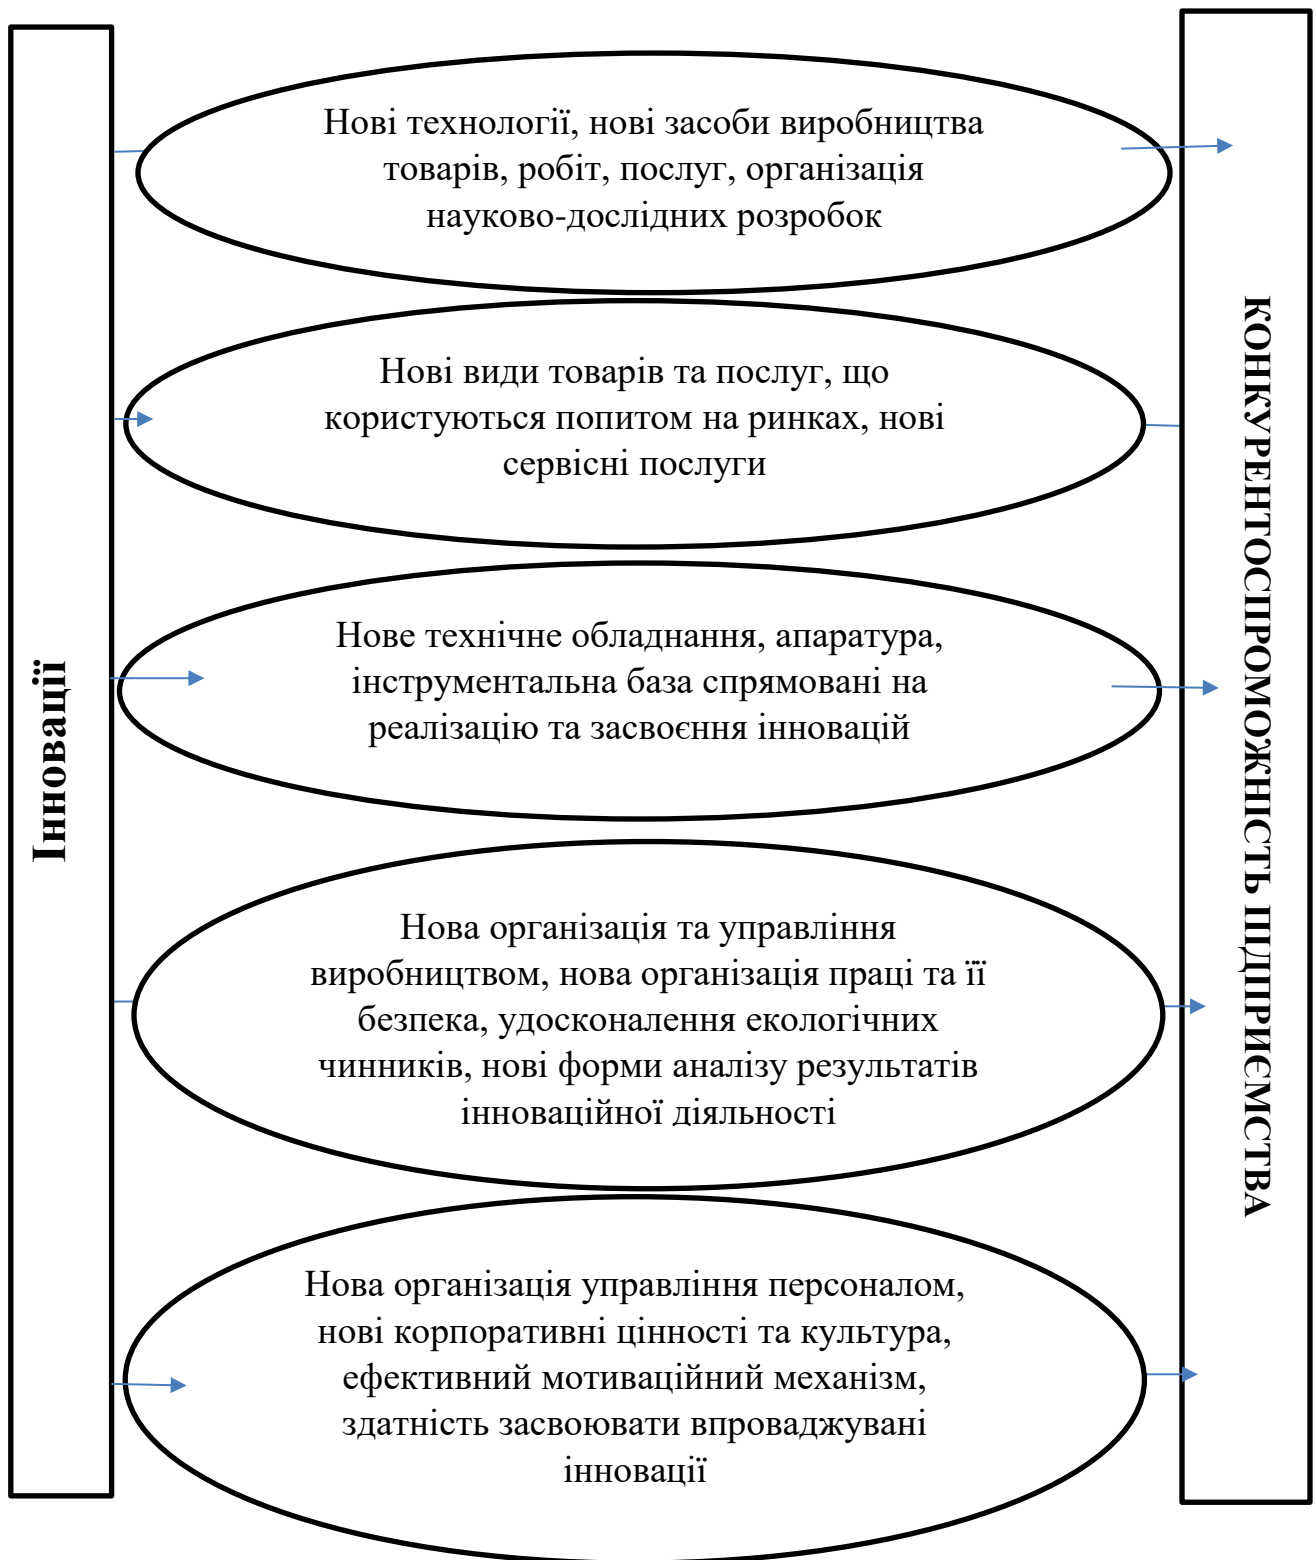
Інновації

Нові технології, нові засоби виробництва товарів, робіт, послуг, організація науково-дослідних розробок

Нові види товарів та послуг, що користуються попитом на ринках, нові сервісні послуги

Нове технічне обладнання, апаратура, інструментальна база спрямовані на реалізацію та засвоєння інновацій

Нова організація та управління виробництвом, нова організація праці та її безпека, удосконалення екологічних чинників, нові форми аналізу результатів інноваційної діяльності

Нова організація управління персоналом, нові корпоративні цінності та культура, ефективний мотиваційний механізм, здатність засвоювати впроваджувані інновації

КОНКУРЕНТОСПРОМОЖНІСТЬ ПІДПРИЄМСТВА